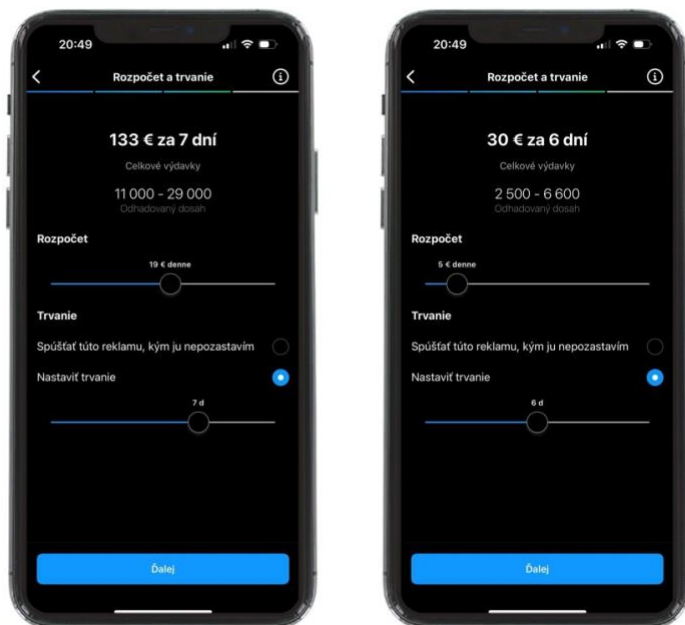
20:49

Rozpočet a trvanie

133 € za 7 dní

Celkové výdavky

11 000 - 29 000

Odhadovaný dosah

Rozpočet

19 € denne

Trvanie

Spúšťať túto reklamu, kým ju nepozastavím

Nastaviť trvanie

7 d

Ďalej

20:49

Rozpočet a trvanie

30 € za 6 dní

Celkové výdavky

2 500 - 6 600

Odhadovaný dosah

Rozpočet

5 € denne

Trvanie

Spúšťať túto reklamu, kým ju nepozastavím

Nastaviť trvanie

6 d

Ďalej